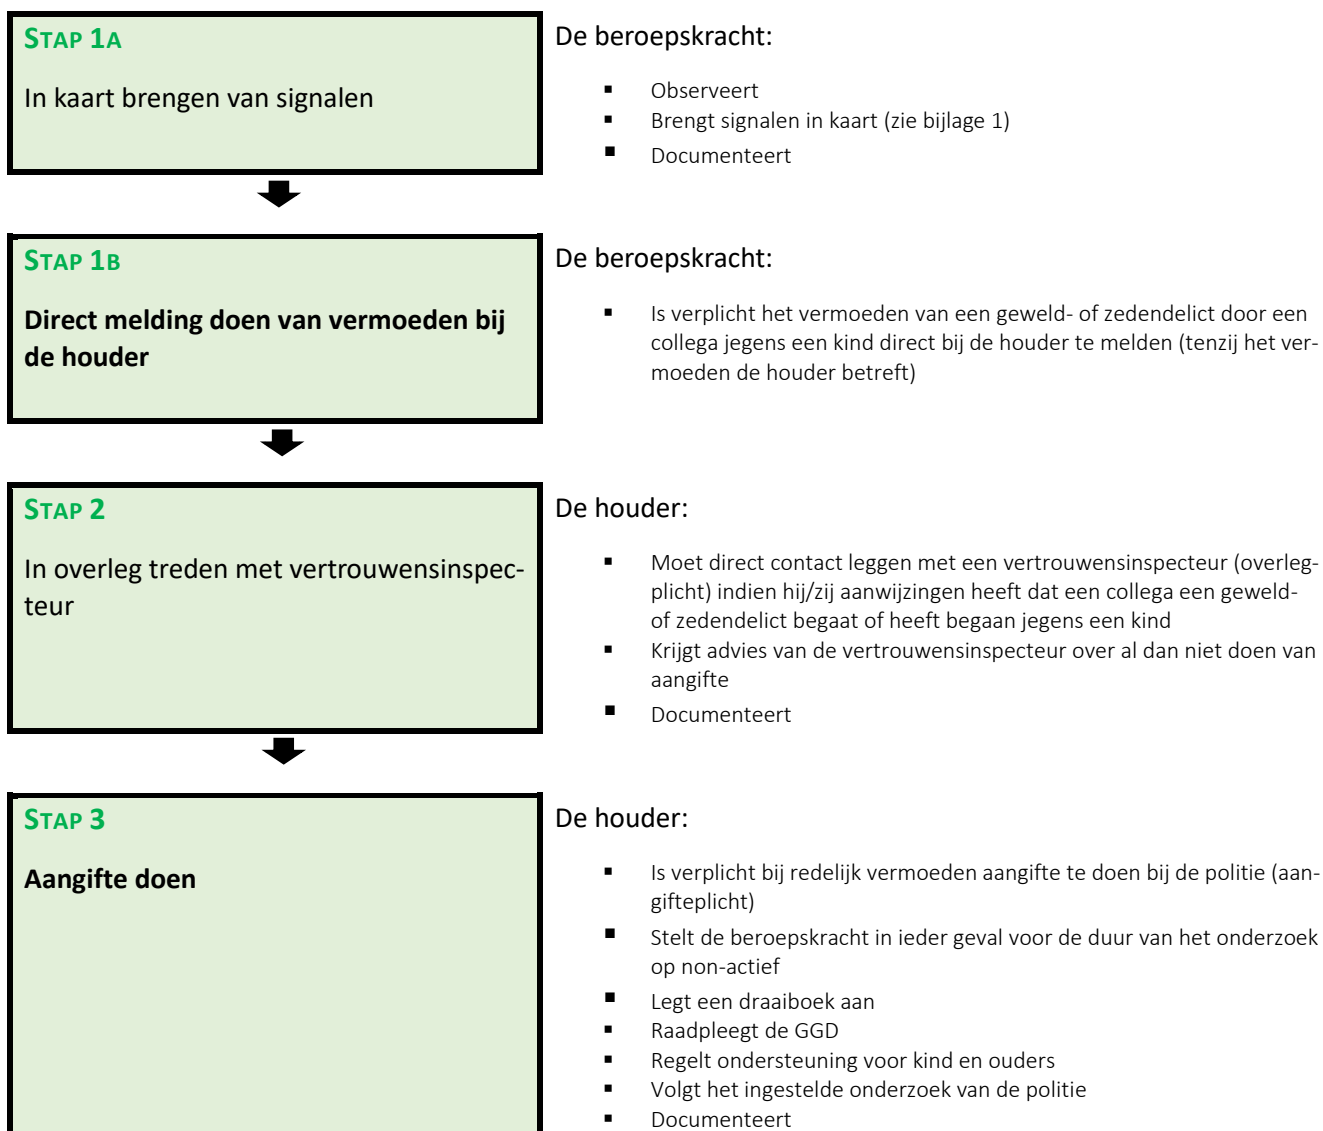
STAP 1A

In kaart brengen van signalen

De beroepskracht:

- Observeert
- Brengt signalen in kaart (zie bijlage 1)
- Documenteert

STAP 1B

Direct melding doen van vermoeden bij de houder

De beroepskracht:

- Is verplicht het vermoeden van een geweld- of zedendelict door een collega jegens een kind direct bij de houder te melden (tenzij het vermoeden de houder betreft)

STAP 2

In overleg treden met vertrouwensinspecteur

De houder:

- Moet direct contact leggen met een vertrouwensinspecteur (overlegplicht) indien hij/zij aanwijzingen heeft dat een collega een geweld- of zedendelict begaat of heeft begaan jegens een kind
- Krijgt advies van de vertrouwensinspecteur over al dan niet doen van aangifte
- Documenteert

STAP 3

Aangifte doen

De houder:

- Is verplicht bij redelijk vermoeden aangifte te doen bij de politie (aangifteplicht)
- Stelt de beroepskracht in ieder geval voor de duur van het onderzoek op non-actief
- Legt een draaiboek aan
- Raadpleegt de GGD
- Regelt ondersteuning voor kind en ouders
- Volgt het ingestelde onderzoek van de politie
- Documenteert